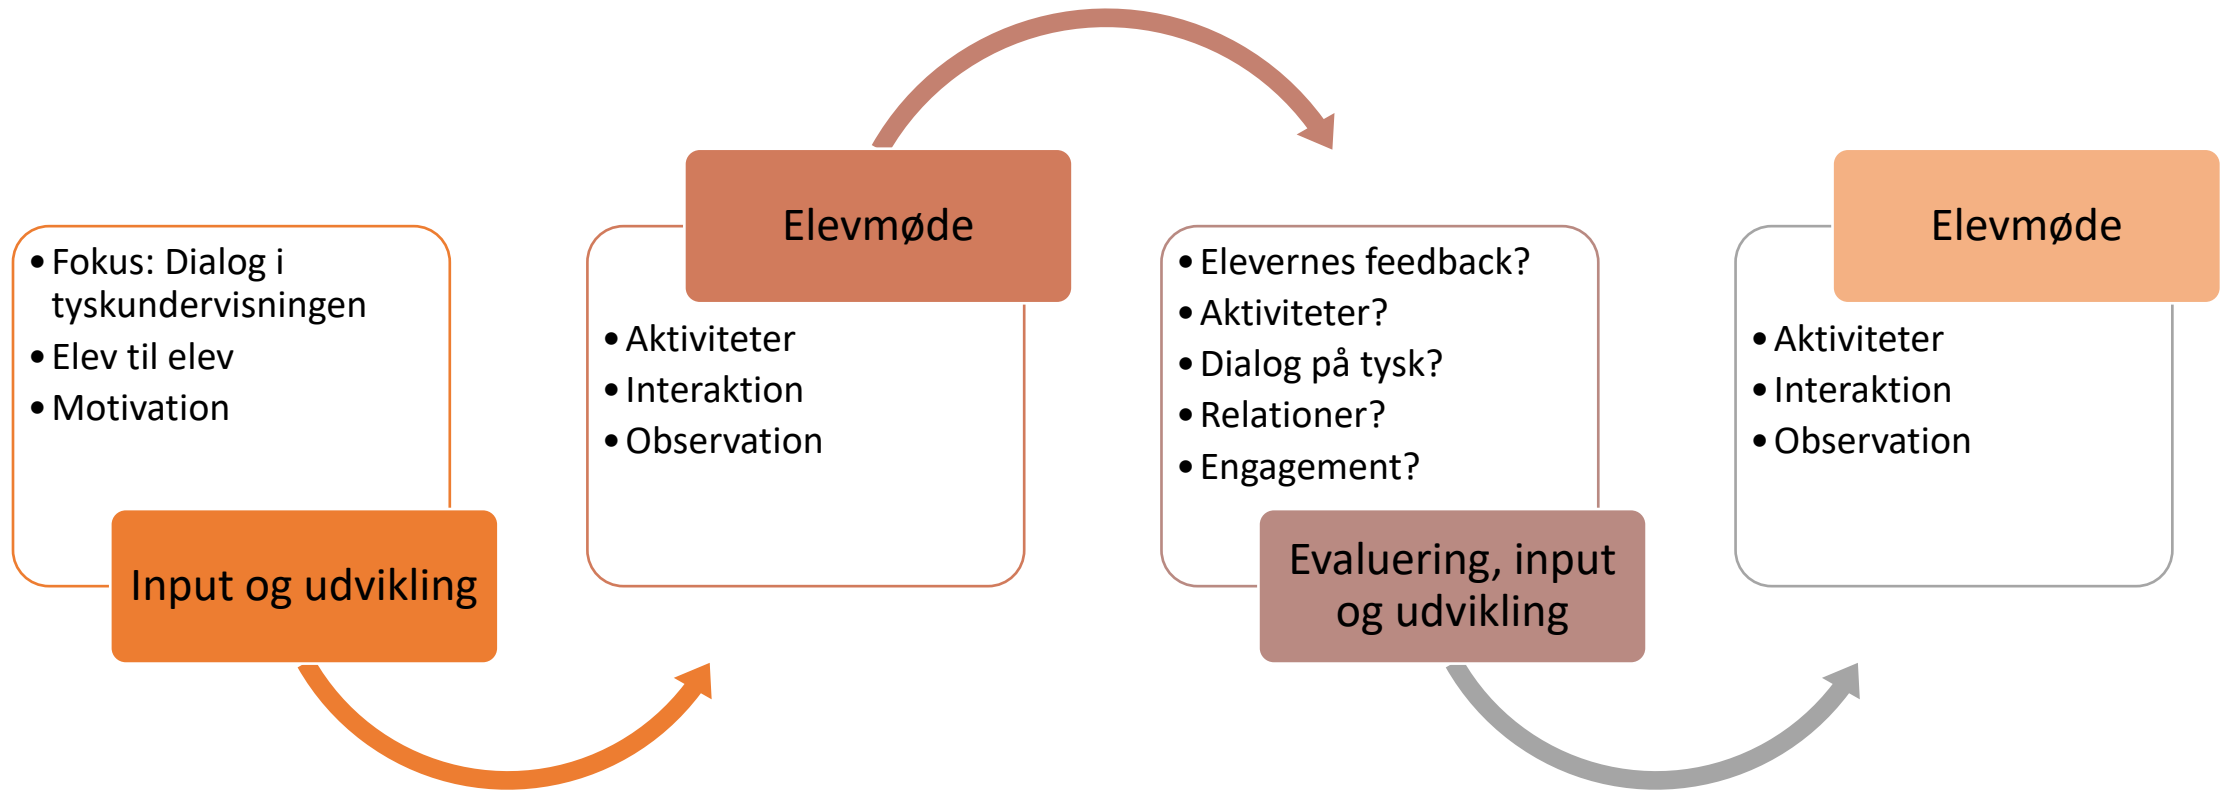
• Fokus: Dialog i tyskundervisningen
• Elev til elev
• Motivation

Input og udvikling

Elevmøde

• Aktiviteter
• Interaktion
• Observation

• Elevernes feedback?
• Aktiviteter?
• Dialog på tysk?
• Relationer?
• Engagement?

Evaluering, input og udvikling

Elevmøde

• Aktiviteter
• Interaktion
• Observation